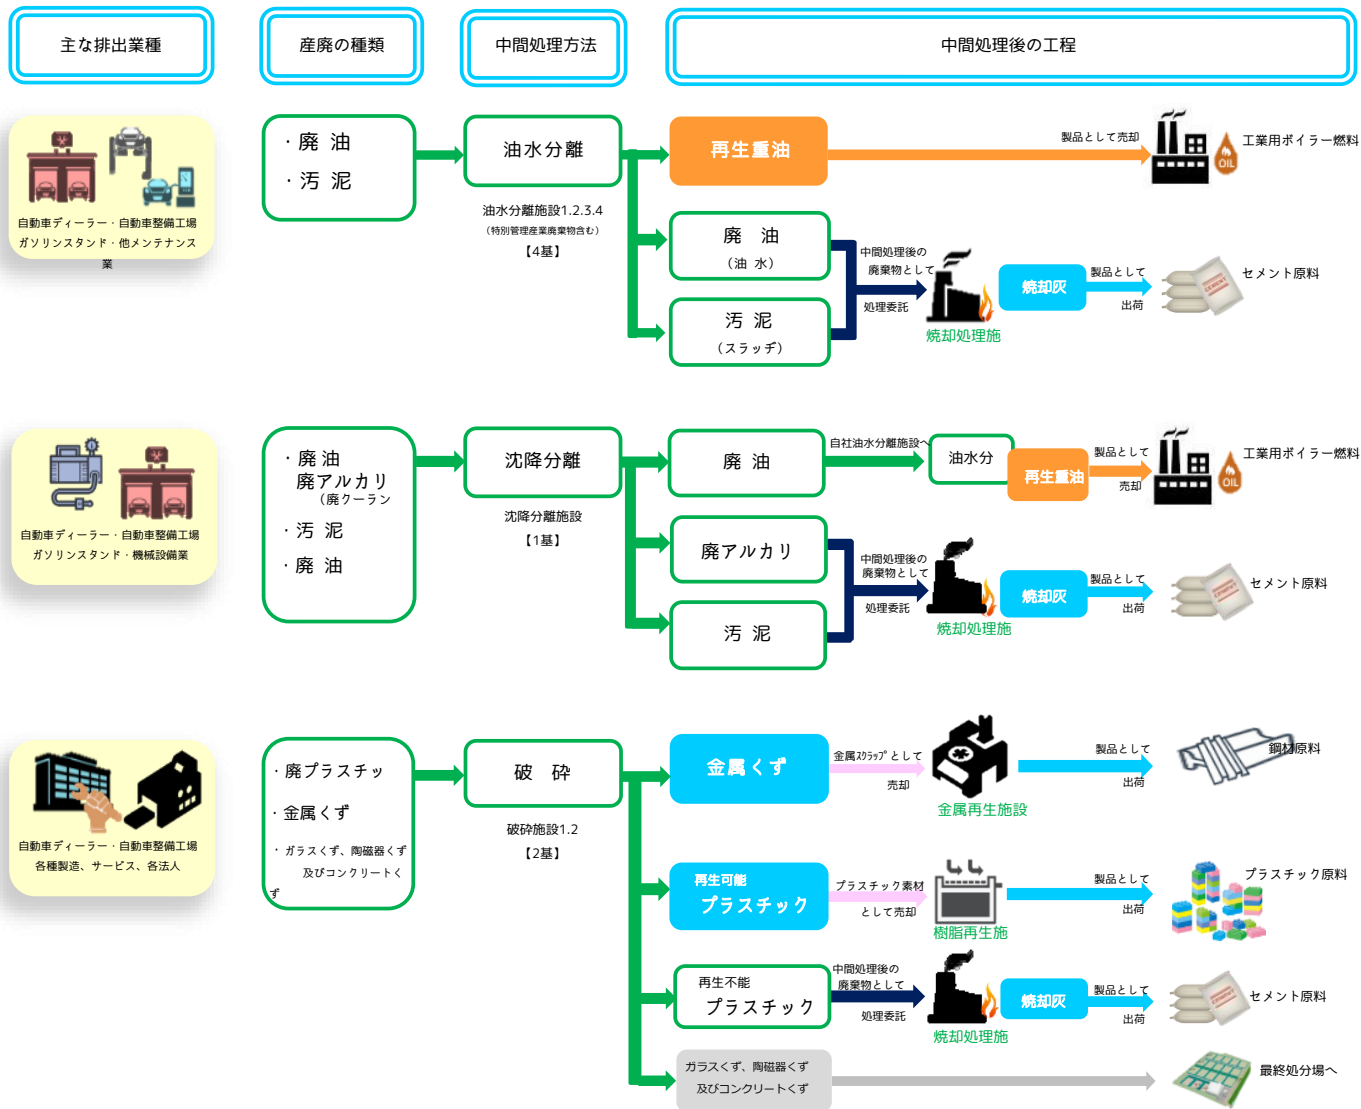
主な排出業種

産廃の種類

中間処理方法

中間処理後の工程

自動車ディーラー・自動車整備工場 ガソリンスタンド・他メンテナンス業

・廃 油
・汚 泥

油水分離

油水分離施設1.2.3.4
（特別管理産業廃棄物含む）
【4基】

再生重油

製品として売却

工業用ボイラー燃料

廃 油
（油 水）

汚 泥
（スラッヂ）

中間処理後の廃棄物として

処理委託

焼却処理施

焼却灰

製品として

出荷

セメント原料

自動車ディーラー・自動車整備工場 ガソリンスタンド・機械設備業

・廃 油
廃アルカリ
（廃クーラン
・汚 泥
・廃 油

沈降分離

沈降分離施設
【1基】

廃 油

自社油水分離施設へ

油水分

再生重油

製品として

売却

工業用ボイラー燃料

廃アルカリ

汚 泥

中間処理後の廃棄物として

処理委託

焼却処理施

焼却灰

製品として

出荷

セメント原料

自動車ディーラー・自動車整備工場 各種製造、サービス、各法人

・廃プラスチッ
・金属くず
・ガラスくず、陶磁器くず 及びコンクリートくず

破 砕

破砕施設1.2
【2基】

金属くず

金属ｽｸﾗｯﾌﾟとして

売却

金属再生施設

製品として

出荷

鋼材原料

再生可能
プラスチック

プラスチック素材として売却

樹脂再生施

製品として

出荷

プラスチック原料

再生不能
プラスチック

中間処理後の廃棄物として

処理委託

焼却処理施

焼却灰

製品として

出荷

セメント原料

ガラスくず、陶磁器くず 及びコンクリートくず

最終処分場へ